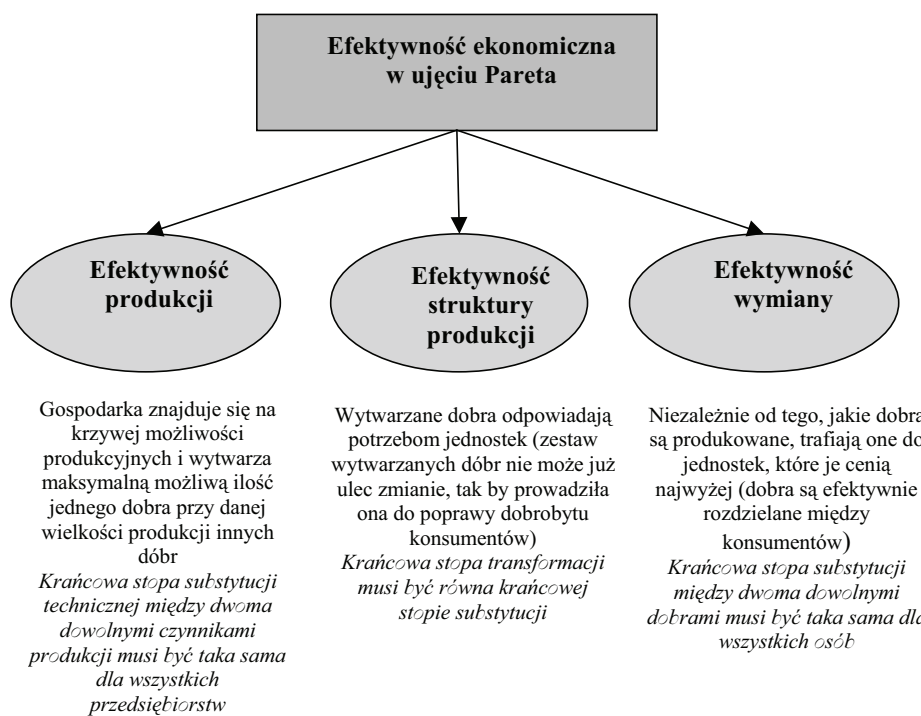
Efektywność ekonomiczna w ujęciu Pareta

Efektywność produkcji

Efektywność struktury produkcji

Efektywność wymiany

Gospodarka znajduje się na krzywej możliwości produkcyjnych i wytwarza maksymalną możliwą ilość jednego dobra przy danej wielkości produkcji innych dóbr
*Krańcowa stopa substytucji technicznej między dwoma dowolnymi czynnikami produkcji musi być taka sama dla wszystkich przedsiębiorstw*

Wytwarzane dobra odpowiadają potrzebom jednostek (zestaw wytwarzanych dóbr nie może już ulec zmianie, tak by prowadziła ona do poprawy dobrobytu konsumentów)
*Krańcowa stopa transformacji musi być równa krańcowej stopie substytucji*

Niezależnie od tego, jakie dobra są produkowane, trafiają one do jednostek, które je cenią najwyżej (dobra są efektywnie rozdzielane między konsumentów)
*Krańcowa stopa substytucji między dwoma dowolnymi dobrami musi być taka sama dla wszystkich osób*